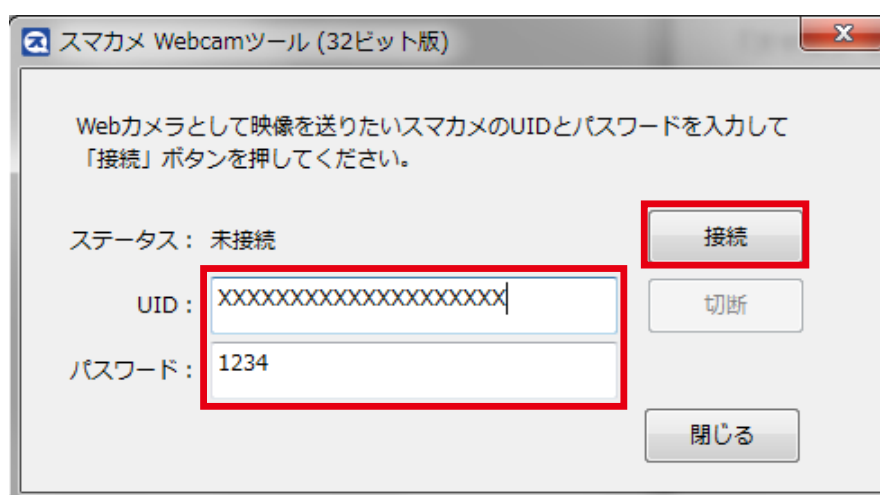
スマカメ Webcamツール (32ビット版)

Webカメラとして映像を送りたいスマカメのUIDとパスワードを入力して「接続」ボタンを押してください。

ステータス： 未接続

接続

UID： XXXXXXXXXXXXXXXXXXXX

切断

パスワード： 1234

閉じる